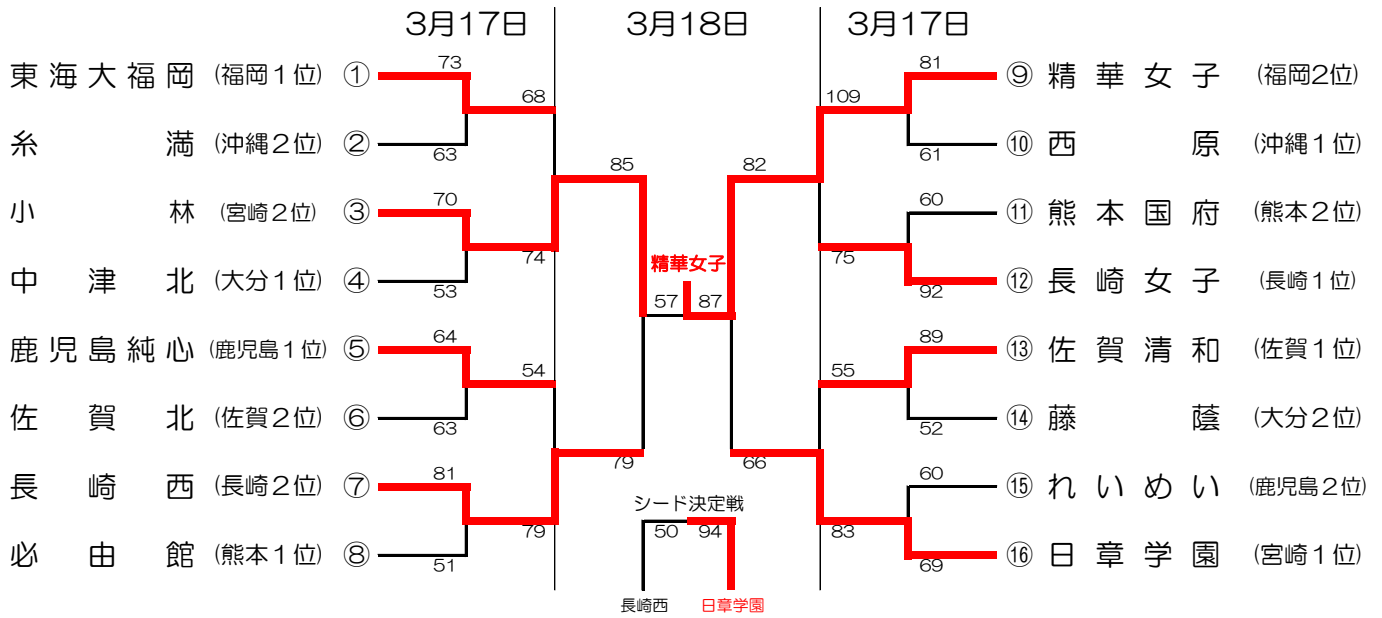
3月17日 3月18日 3月17日

東海大福岡 (福岡1位) ① 73
糸満 (沖縄2位) ② 63
68
小林 (宮崎2位) ③ 70
中津北 (大分1位) ④ 53
74
85
鹿児島純心 (鹿児島1位) ⑤ 64
佐賀北 (佐賀2位) ⑥ 63
54
長崎西 (長崎2位) ⑦ 81
必由館 (熊本1位) ⑧ 51
79
79

精華女子
57 87

82
109
81 ⑨ 精華女子 (福岡2位)
61 ⑩ 西原 (沖縄1位)
60 ⑪ 熊本国府 (熊本2位)
75
92 ⑫ 長崎女子 (長崎1位)
89 ⑬ 佐賀清和 (佐賀1位)
55
52 ⑭ 藤蔭 (大分2位)
66
60 ⑮ れいめい (鹿児島2位)
83
69 ⑯ 日章学園 (宮崎1位)

シード決定戦
50 94
長崎西 日章学園